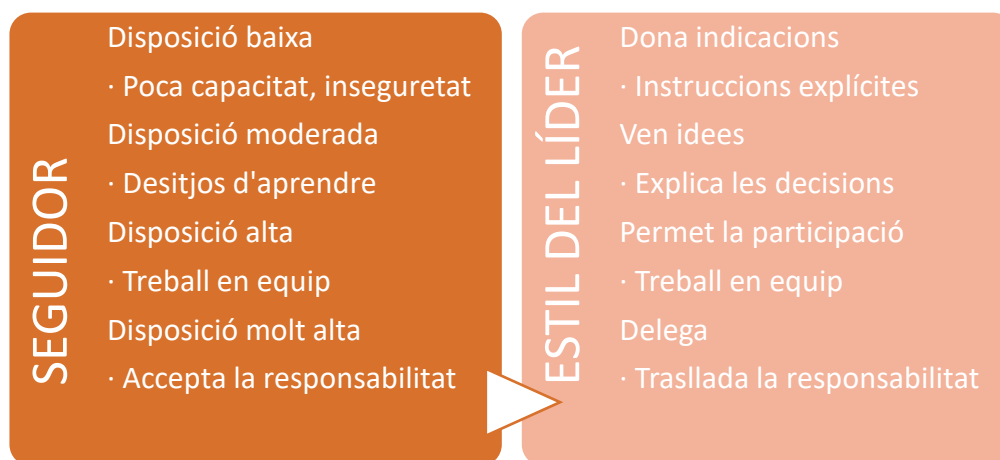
SEGUIDOR

Disposició baixa

· Poca capacitat, inseguretat

Disposició moderada

· Desitjos d'aprendre

Disposició alta

· Treball en equip

Disposició molt alta

· Accepta la responsabilitat

ESTIL DEL LÍDER

Dona indicacions

· Instruccions explícites

Ven idees

· Explica les decisions

Permet la participació

· Treball en equip

Delega

· Trasllada la responsabilitat